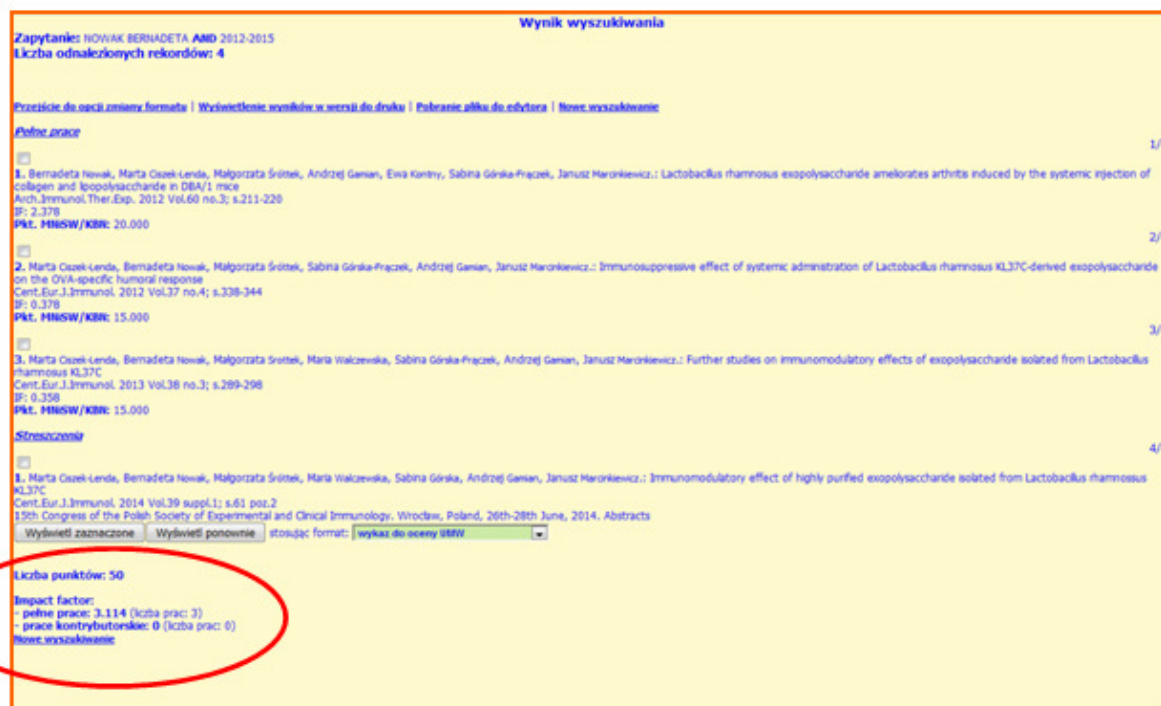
Wynik wyszukiwania

Zapytanie: NOWAK BERNADETA AND 2012-2015
Liczba odnalezionych rekordów: 4

Przejście do opcji zmiany formatu | Wyświetlenie wyników w wersji do druku | Pobranie pliku do edytora | Nowe wyszukiwanie

Pełne prace

1/

1. Bernadeta Nowak, Marta Ciszek-Lenda, Małgorzata Śróttek, Andrzej Gamian, Ewa Kontny, Sabina Górska-Frączek, Janusz Marcinkiewicz.: Lactobacillus rhamnosus exopolysaccharide ameliorates arthritis induced by the systemic injection of collagen and lipopolysaccharide in DBA/1 mice
Arch.Immunol.Ther.Exp. 2012 Vol.60 no.3; s.211-220
IF: 2.378
Pkt. MNiSW/KBN: 20.000

2/

2. Marta Ciszek-Lenda, Bernadeta Nowak, Małgorzata Śróttek, Sabina Górska-Frączek, Andrzej Gamian, Janusz Marcinkiewicz.: Immunosuppressive effect of systemic administration of Lactobacillus rhamnosus KL37C-derived exopolysaccharide on the OVA-specific humoral response
Cent.Eur.J.Immunol. 2012 Vol.37 no.4; s.338-344
IF: 0.378
Pkt. MNiSW/KBN: 15.000

3/

3. Marta Ciszek-Lenda, Bernadeta Nowak, Małgorzata Srottek, Maria Walczewska, Sabina Górska-Frączek, Andrzej Gamian, Janusz Marcinkiewicz.: Further studies on immunomodulatory effects of exopolysaccharide isolated from Lactobacillus rhamnosus KL37C
Cent.Eur.J.Immunol. 2013 Vol.38 no.3; s.289-298
IF: 0.358
Pkt. MNiSW/KBN: 15.000

Streszczenia

4/

1. Marta Ciszek-Lenda, Bernadeta Nowak, Małgorzata Śróttek, Maria Walczewska, Sabina Górska, Andrzej Gamian, Janusz Marcinkiewicz.: Immunomodulatory effect of highly purified exopolysaccharide isolated from Lactobacillus rhamnosus KL37C
Cent.Eur.J.Immunol. 2014 Vol.39 suppl.1; s.61 poz.2
15th Congress of the Polish Society of Experimental and Clinical Immunology. Wrocław, Poland, 26th-28th June, 2014. Abstracts

Wyświetl zaznaczone | Wyświetl ponownie | stosując format: wykaz do oceny UMW

Liczba punktów: 50

Impact factor:
- pełne prace: 3.114 (liczba prac: 3)
- prace kontrybutorskie: 0 (liczba prac: 0)
Nowe wyszukiwanie